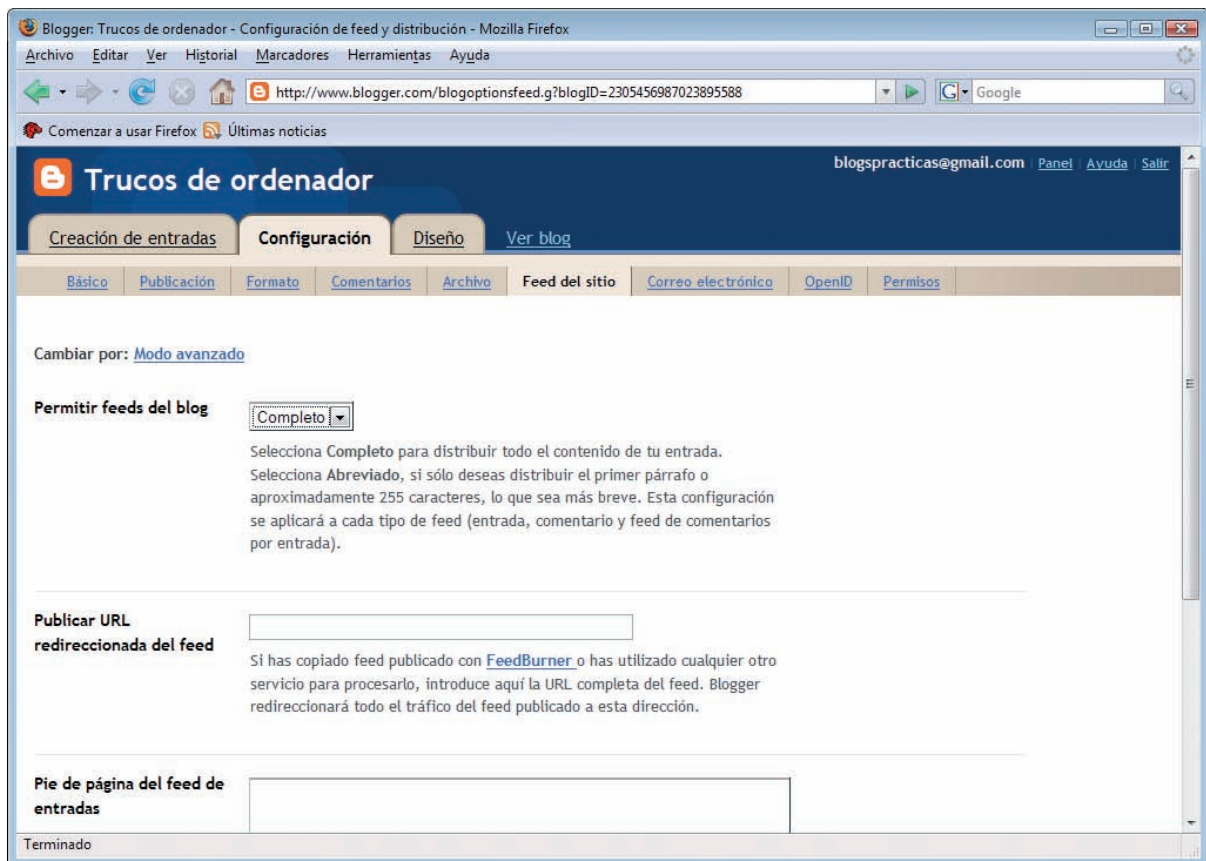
Blogger: Trucos de ordenador - Configuración de feed y distribución - Mozilla Firefox

Archivo Editar Ver Historial Marcadores Herramientas Ayuda

http://www.blogger.com/blogoptionsfeed.g?blogID=2305456987023895588

Google

Comenzar a usar Firefox Últimas noticias

Trucos de ordenador

blogspracticas@gmail.com | Panel | Ayuda | Salir

Creación de entradas Configuración Diseño Ver blog

Básico Publicación Formato Comentarios Archivo Feed del sitio Correo electrónico OpenID Permisos

Cambiar por: Modo avanzado

Permitir feeds del blog

Completo

Selecciona Completo para distribuir todo el contenido de tu entrada. Selecciona Abreviado, si sólo deseas distribuir el primer párrafo o aproximadamente 255 caracteres, lo que sea más breve. Esta configuración se aplicará a cada tipo de feed (entrada, comentario y feed de comentarios por entrada).

Publicar URL redireccionada del feed

Si has copiado feed publicado con FeedBurner o has utilizado cualquier otro servicio para procesarlo, introduce aquí la URL completa del feed. Blogger redireccionará todo el tráfico del feed publicado a esta dirección.

Pie de página del feed de entradas

Terminado